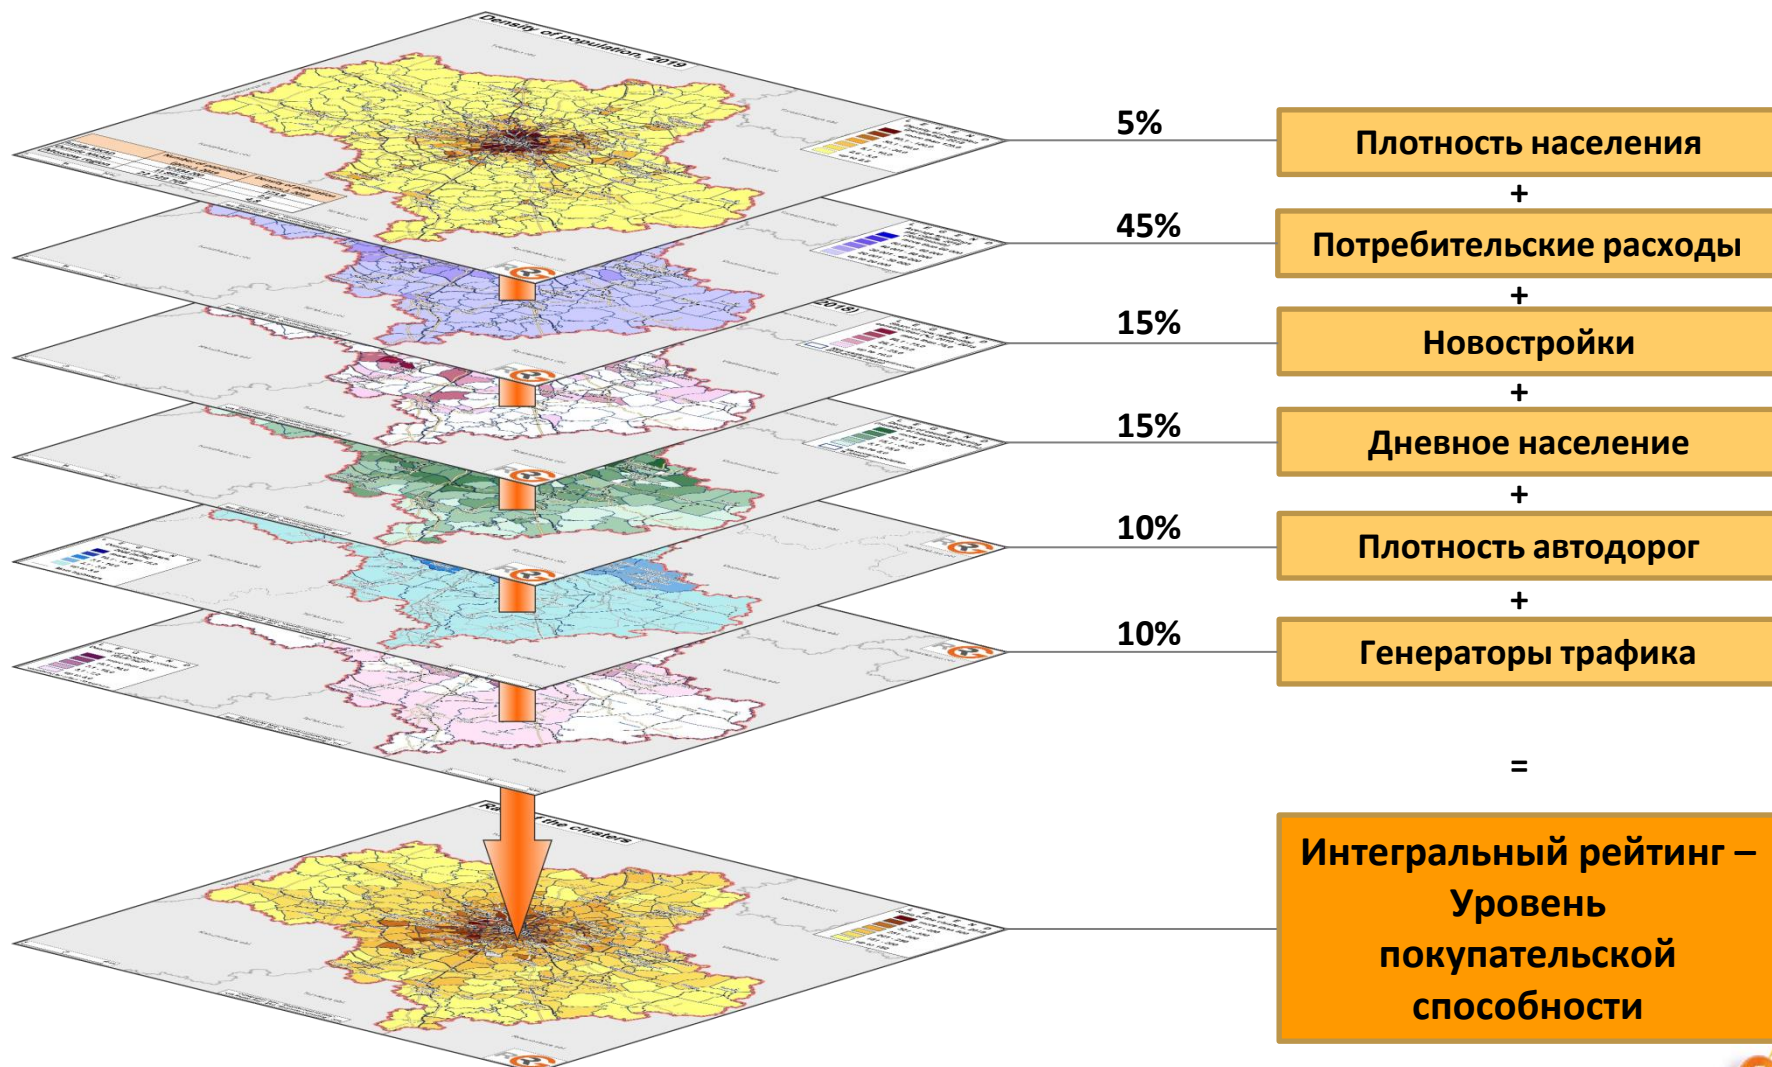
Density of population, 2019

5%
Плотность населения
+
45%
Потребительские расходы
+
15%
Новостройки
+
15%
Дневное население
+
10%
Плотность автодорог
+
10%
Генераторы трафика

=

R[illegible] the clusters

Интегральный рейтинг – Уровень покупательской способности